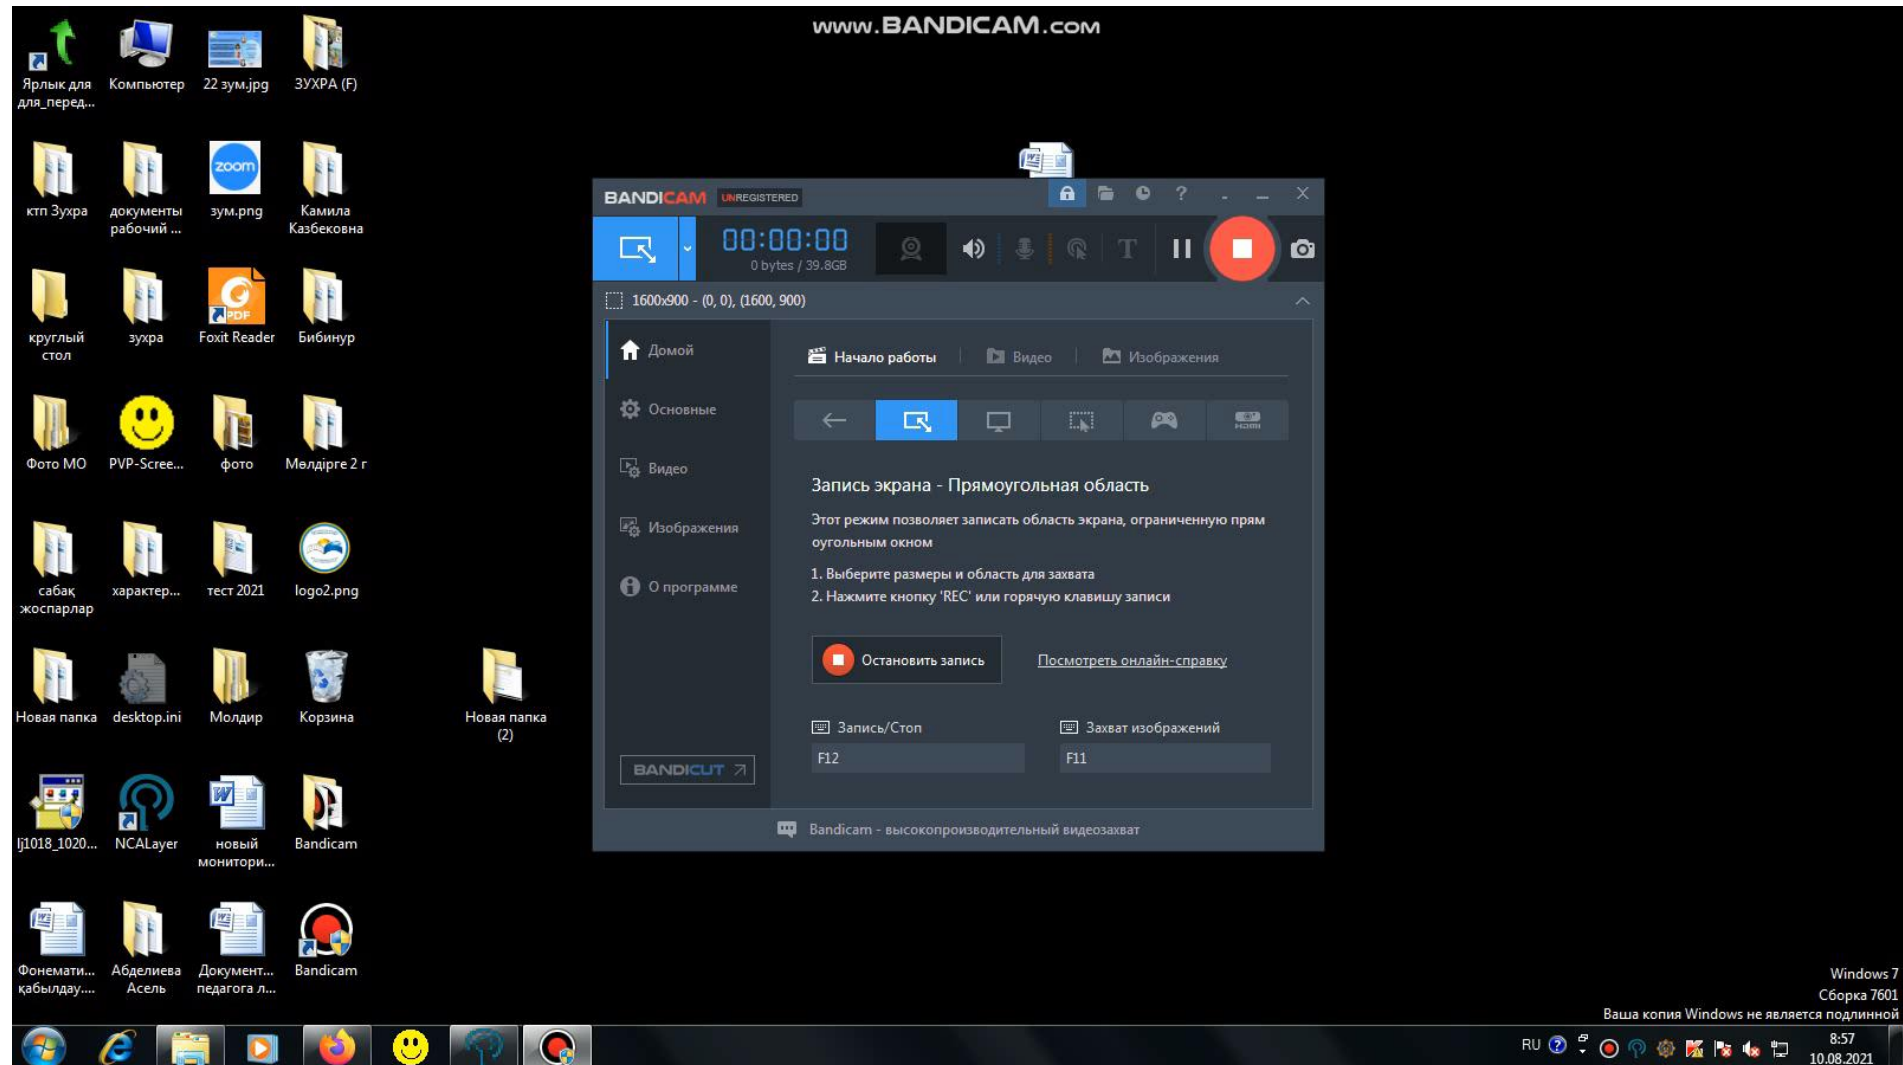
www.BANDICAM.com

Ярлык для для_перед...
Компьютер
22 зум.jpg
ЗУХРА (F)
ктп Зухра
документы рабочий ...
зум.png
Камила Казбековна
круглый стол
зухра
Foxit Reader
Бибинур
Фото МО
PVP-Scree...
фото
Мөлдірге 2 г
сабақ жоспарлар
характер...
тест 2021
logo2.png
Новая папка
desktop.ini
Молдир
Корзина
Новая папка (2)
lj1018_1020...
NCALayer
новый монитори...
Bandicam
Фонемати... қабылдау....
Абделиева Асель
Документ... педагога л...
Bandicam

BANDICAM UNREGISTERED
00:00:00
0 bytes / 39.8GB
1600x900 - (0, 0), (1600, 900)
Домой
Основные
Видео
Изображения
О программе
BANDICUT
Начало работы
Видео
Изображения
Запись экрана - Прямоугольная область
Этот режим позволяет записать область экрана, ограниченную прямоугольным окном
1. Выберите размеры и область для захвата
2. Нажмите кнопку 'REC' или горячую клавишу записи
Остановить запись
Посмотреть онлайн-справку
Запись/Стоп
F12
Захват изображений
F11
Bandicam - высокопроизводительный видеозахват

Windows 7
Сборка 7601
Ваша копия Windows не является подлинной
RU
8:57
10.08.2021